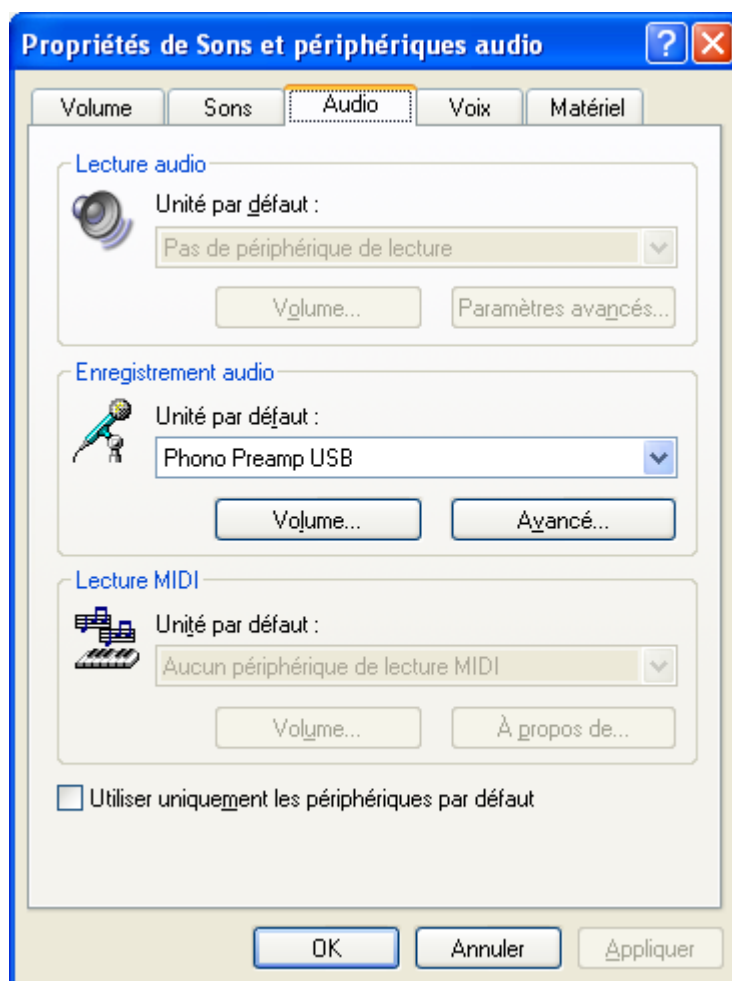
Propriétés de Sons et périphériques audio

Volume | Sons | Audio | Voix | Matériel

Lecture audio

Unité par défaut :

Pas de périphérique de lecture

Volume... | Paramètres avancés...

Enregistrement audio

Unité par défaut :

Phono Preamp USB

Volume... | Avancé...

Lecture MIDI

Unité par défaut :

Aucun périphérique de lecture MIDI

Volume... | À propos de...

Utiliser uniquement les périphériques par défaut

OK | Annuler | Appliquer